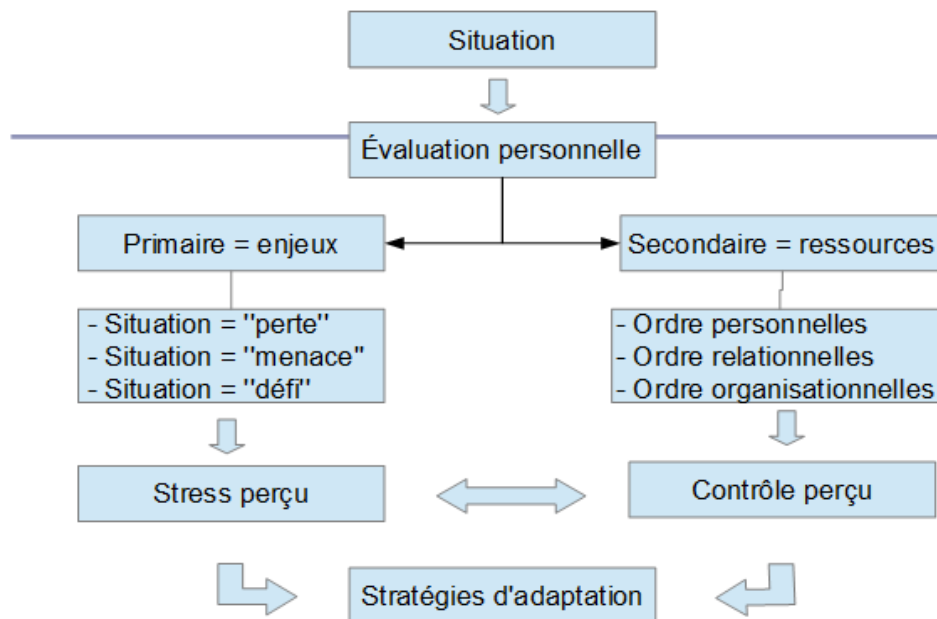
Situation

Évaluation personnelle

Primaire = enjeux

Secondaire = ressources

- Situation = ''perte''
- Situation = ''menace''
- Situation = ''défi''

- Ordre personnelles
- Ordre relationnelles
- Ordre organisationnelles

Stress perçu

Contrôle perçu

Stratégies d'adaptation